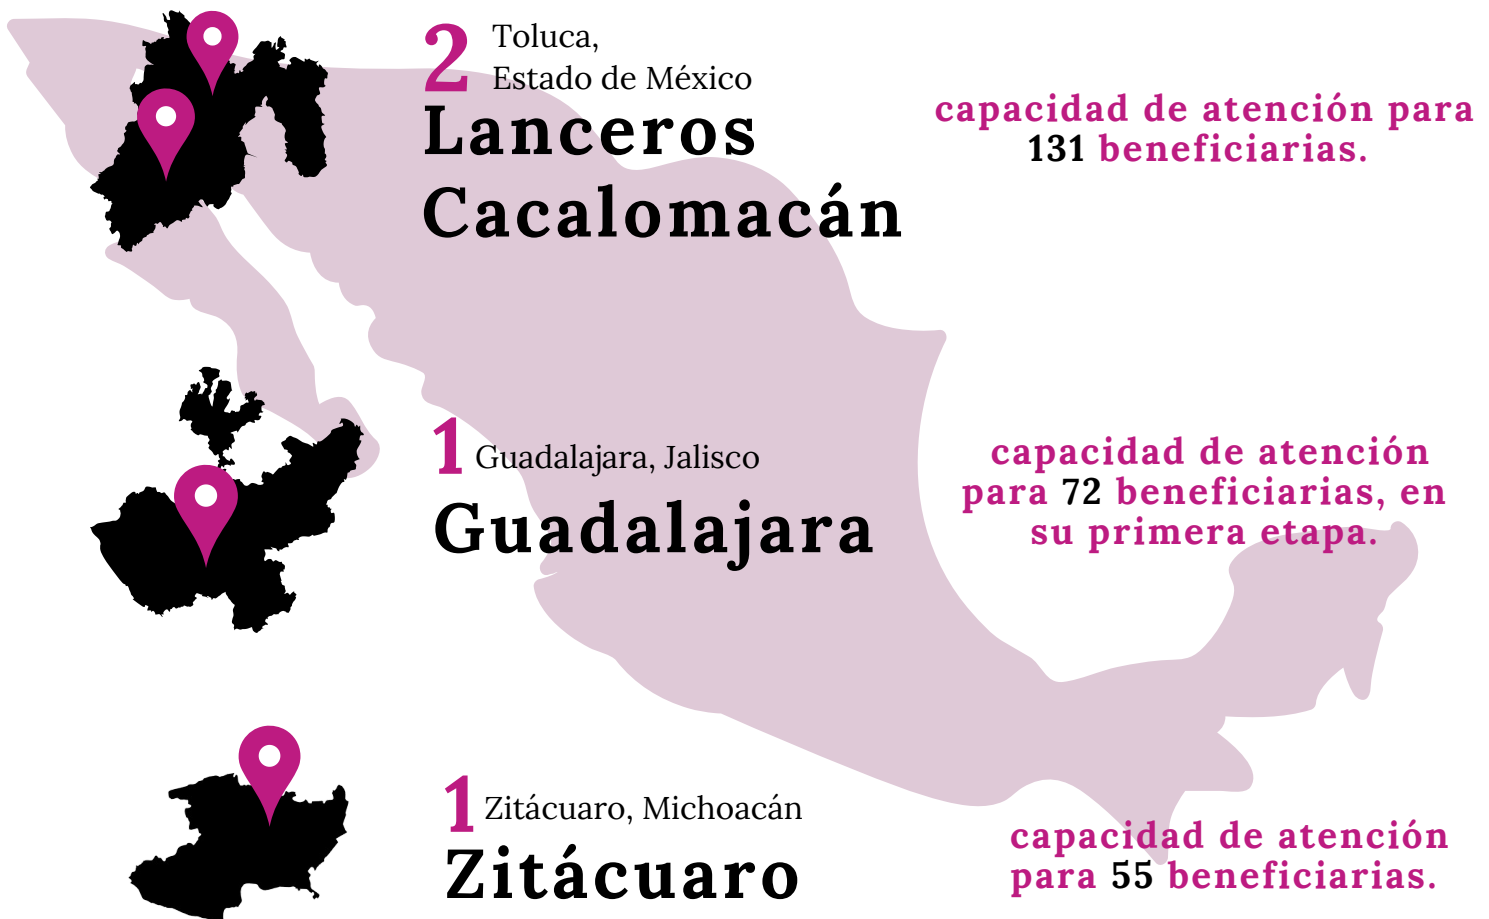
2 Toluca, Estado de México
Lanceros Cacalomacán

capacidad de atención para 131 beneficiarias.

1 Guadalajara, Jalisco
Guadalajara

capacidad de atención para 72 beneficiarias, en su primera etapa.

1 Zitácuaro, Michoacán
Zitácuaro

capacidad de atención para 55 beneficiarias.